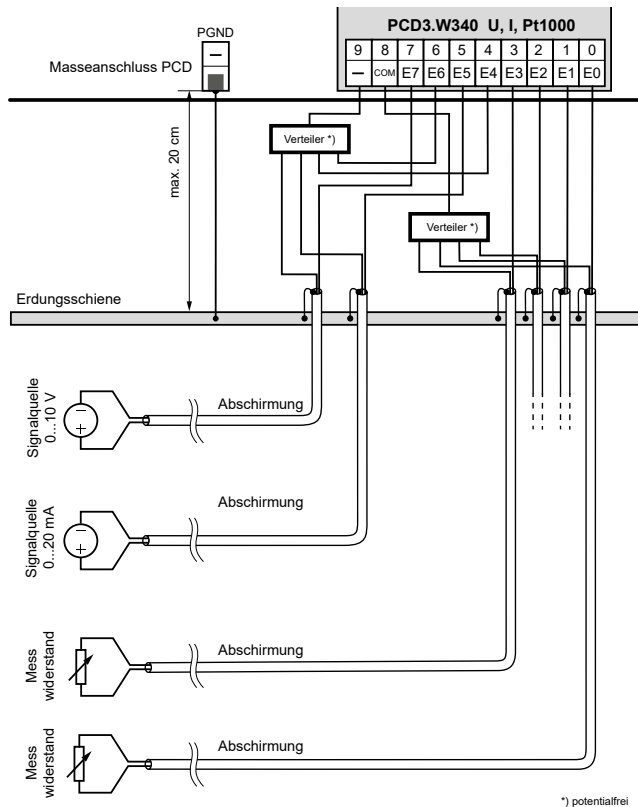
PCD3.W340 U, I, Pt1000

| 9 | 8 | 7 | 6 | 5 | 4 | 3 | 2 | 1 | 0 |
|---|---|---|---|---|---|---|---|---|---|
| – | COM | E7 | E6 | E5 | E4 | E3 | E2 | E1 | E0 |

PGND

–

Masseanschluss PCD

max. 20 cm

Verteiler *)

Verteiler *)

Erdungsschiene

Signalquelle 0...10 V

Abschirmung

Signalquelle 0...20 mA

Abschirmung

Mess widerstand

Abschirmung

Mess widerstand

Abschirmung

*) potentialfrei